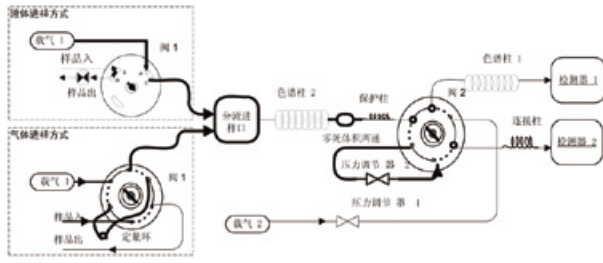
液体进样方式

载气 1

阀 1

样品入

样品出

气体进样方式

载气 1

阀 1

样品入

样品出

定量环

分流进样口

色谱柱 2

保护柱

零死体积两通

压力调节 器 2

压力调节 器 1

载气 2

阀 2

色谱柱 1

检测器 1

连接柱

检测器 2